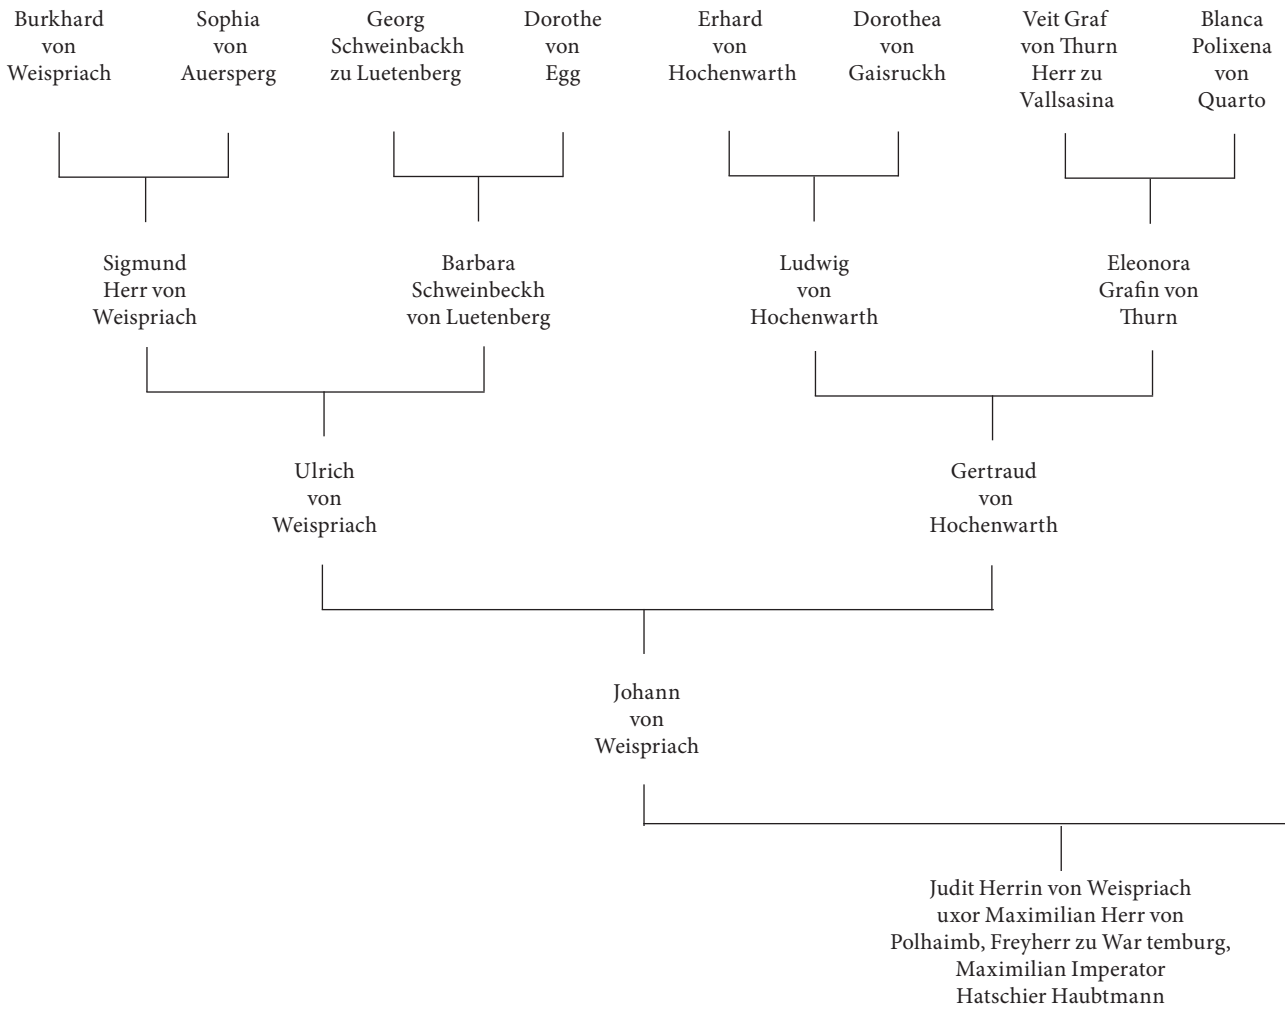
Burkhard von Weispriach

Sophia von Auersperg

Georg Schweinbackh zu Luetenberg

Dorothe von Egg

Erhard von Hochenwarth

Dorothea von Gaisruckh

Veit Graf von Thurn Herr zu Vallsasina

Blanca Polixena von Quarto

Sigmund Herr von Weispriach

Barbara Schweinbeckh von Luetenberg

Ludwig von Hochenwarth

Eleonora Grafin von Thurn

Ulrich von Weispriach

Gertraud von Hochenwarth

Johann von Weispriach

Judit Herrin von Weispriach uxor Maximilian Herr von Polhaimb, Freyherr zu War temburg, Maximilian Imperator Hatschier Haubtmann